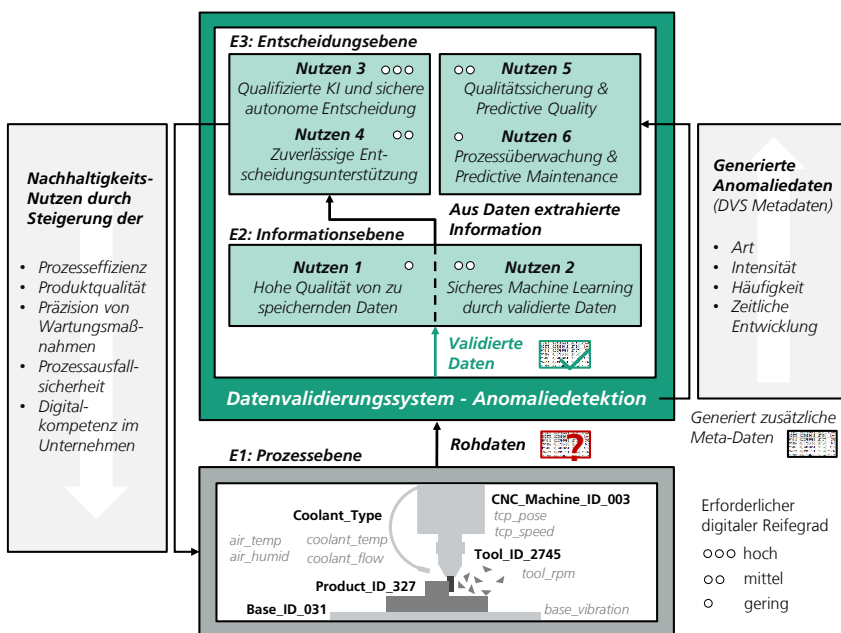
E3: Entscheidungsebene

Nutzen 3 ○○○
Qualifizierte KI und sichere autonome Entscheidung

Nutzen 4 ○○
Zuverlässige Entscheidungsunterstützung

○○ Nutzen 5
Qualitätssicherung & Predictive Quality

○ Nutzen 6
Prozessüberwachung & Predictive Maintenance

Aus Daten extrahierte Information

E2: Informationsebene

Nutzen 1 ○
Hohe Qualität von zu speichernden Daten

○○ Nutzen 2
Sicheres Machine Learning durch validierte Daten

Validierte Daten

Datenvalidierungssystem - Anomaliedetektion

Nachhaltigkeits-Nutzen durch Steigerung der

• Prozesseffizienz
• Produktqualität
• Präzision von Wartungsmaßnahmen
• Prozessausfallsicherheit
• Digitalkompetenz im Unternehmen

Generierte Anomaliedaten
(DVS Metadaten)

• Art
• Intensität
• Häufigkeit
• Zeitliche Entwicklung

Generiert zusätzliche Meta-Daten

Rohdaten

E1: Prozessebene

Coolant_Type
air_temp
air_humid
coolant_temp
coolant_flow
CNC_Machine_ID_003
tcp_pose
tcp_speed
Tool_ID_2745
tool_rpm
Product_ID_327
Base_ID_031
base_vibration

Erforderlicher digitaler Reifegrad
○○○ hoch
○○ mittel
○ gering